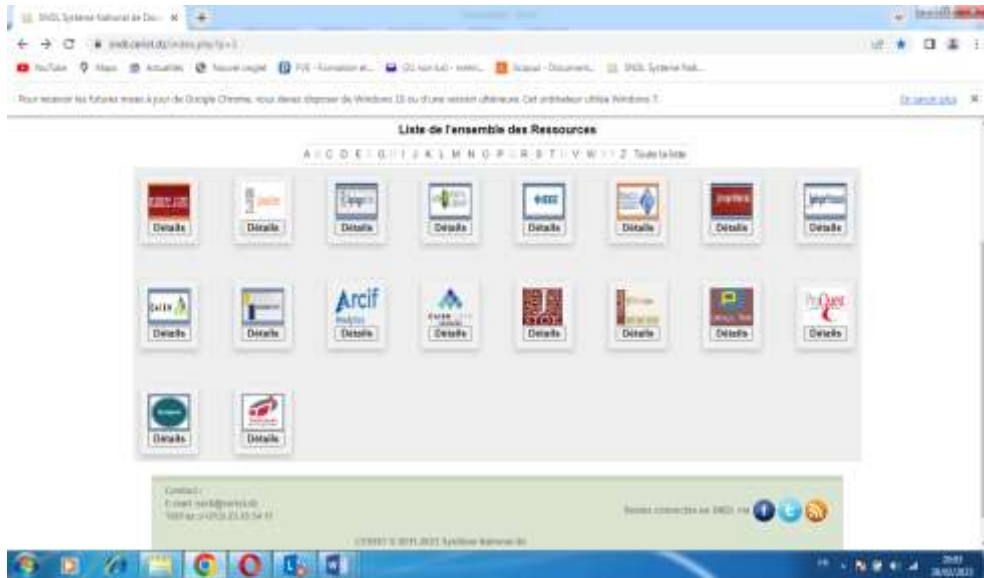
SNDL Système National de Do... ×

sndl.cerist.dz/index.php?p=1

YouTube Maps Actualités Nouvel onglet FUI - Formation et... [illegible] Scopus - Document... SNDL Système Nati...

Pour recevoir les futures mises à jour de Google Chrome, vous devez disposer de Windows 10 ou d'une version ultérieure. Cet ordinateur utilise Windows 7. En savoir plus ×

Liste de l'ensemble des Ressources

A B C D E F G H I J K L M N O P Q R S T U V W X Y Z Toute la liste

Détails Détails Détails Détails Détails Détails Détails Détails

Cairn Arcif Analytics ProQuest

Détails Détails Détails Détails Détails Détails Détails Détails

Détails Détails

Contact :
E-mail: sndl@cerist.dz
Tél/Fax: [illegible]

Restez connectés au SNDL via

CERIST © 2011-2021 Système National de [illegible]

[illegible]